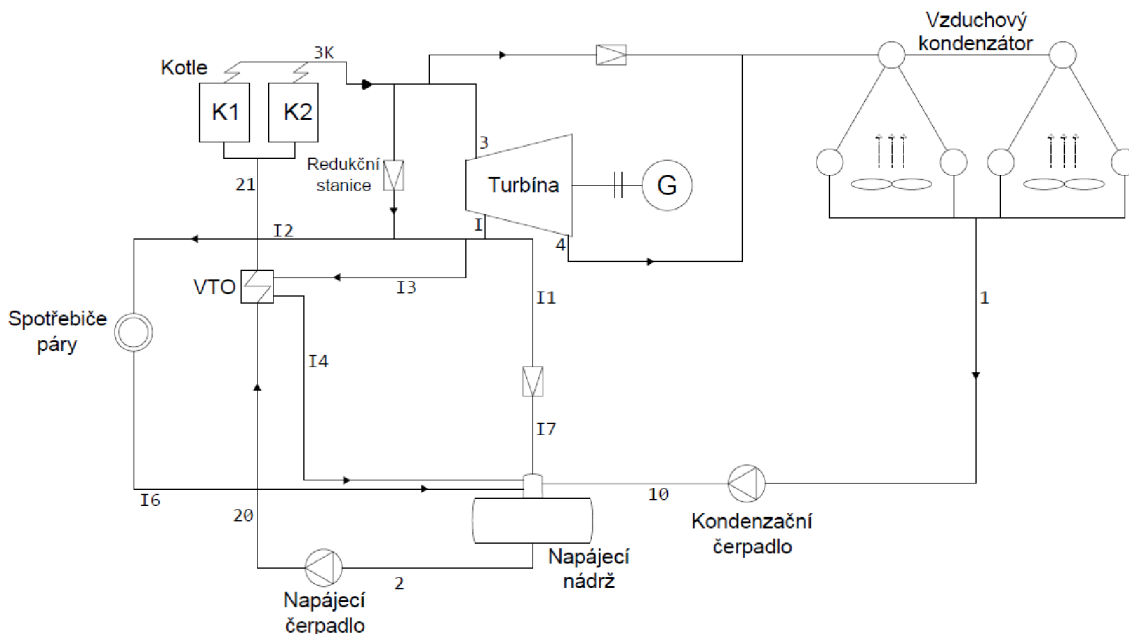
Kotle

K1

K2

3K

Vzduchový kondenzátor

3

Redukční stanice

Turbína

G

21

I

4

I2

VTO

I3

I1

1

Spotřebiče páry

I4

I7

I6

10

20

Kondenzační čerpadlo

Napájecí nádrž

2

Napájecí čerpadlo